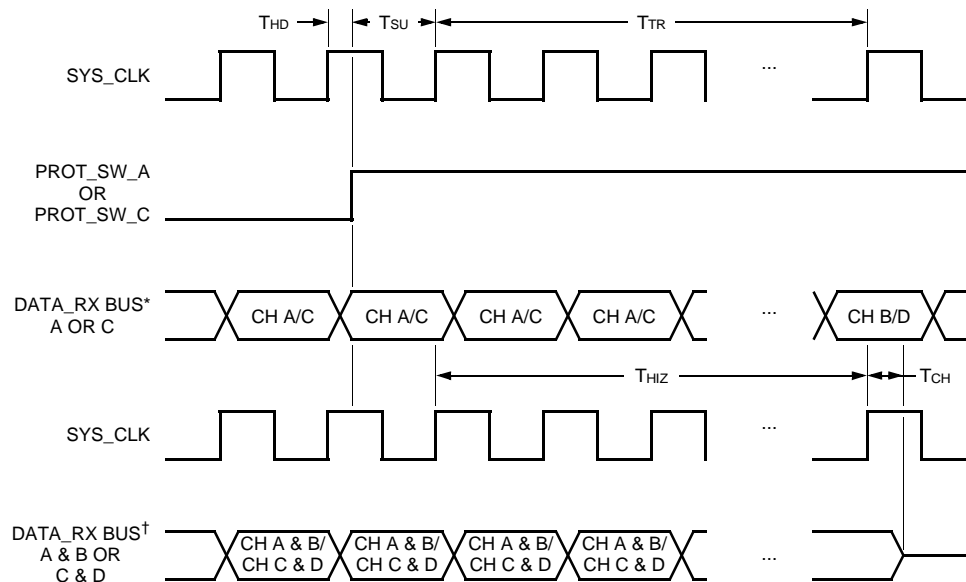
$T_{HD}$ $T_{SU}$ $T_{TR}$

SYS_CLK

...

PROT_SW_A
OR
PROT_SW_C

DATA_RX BUS*
A OR C

CH A/C CH A/C CH A/C CH A/C ... CH B/D

$T_{HIZ}$ $T_{CH}$

SYS_CLK

...

DATA_RX BUS†
A & B OR
C & D

CH A & B/ CH C & D CH A & B/ CH C & D CH A & B/ CH C & D CH A & B/ CH C & D ...